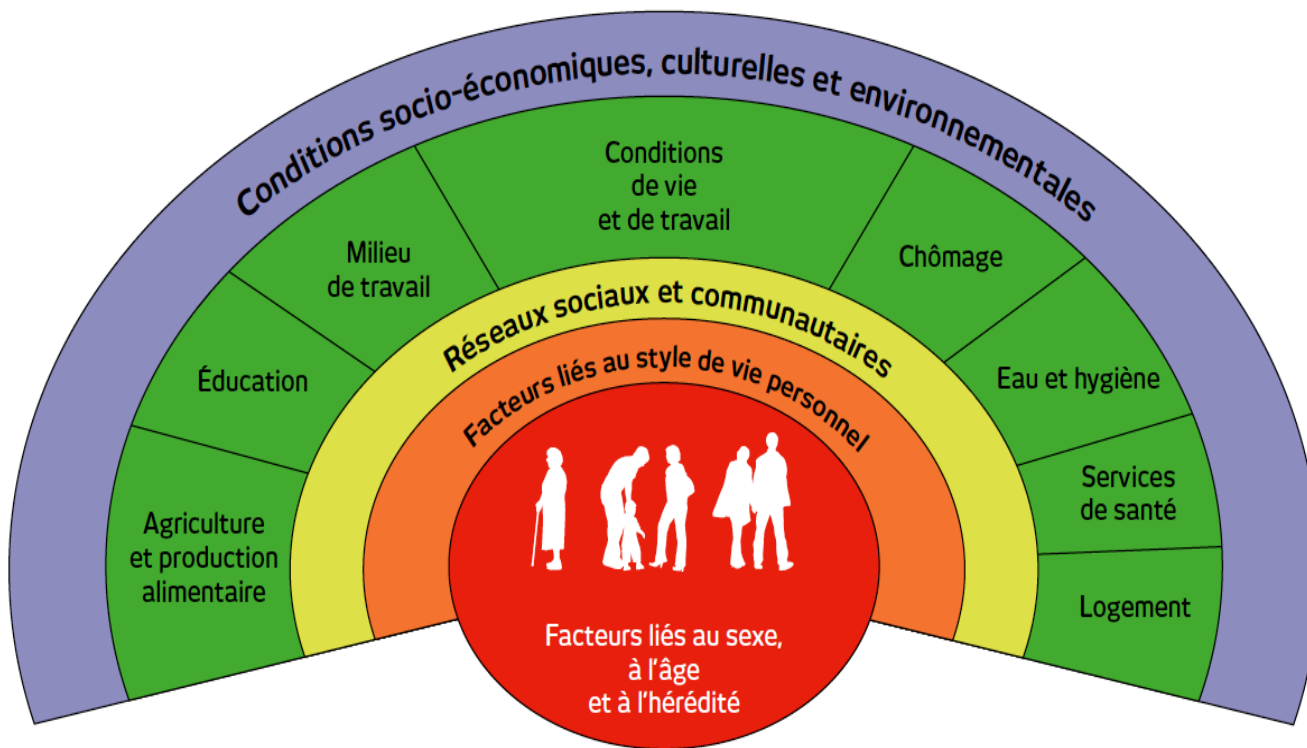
Conditions socio-économiques, culturelles et environnementales

Agriculture et production alimentaire

Éducation

Milieu de travail

Conditions de vie et de travail

Chômage

Eau et hygiène

Services de santé

Logement

Réseaux sociaux et communautaires

Facteurs liés au style de vie personnel

Facteurs liés au sexe, à l'âge et à l'hérédité